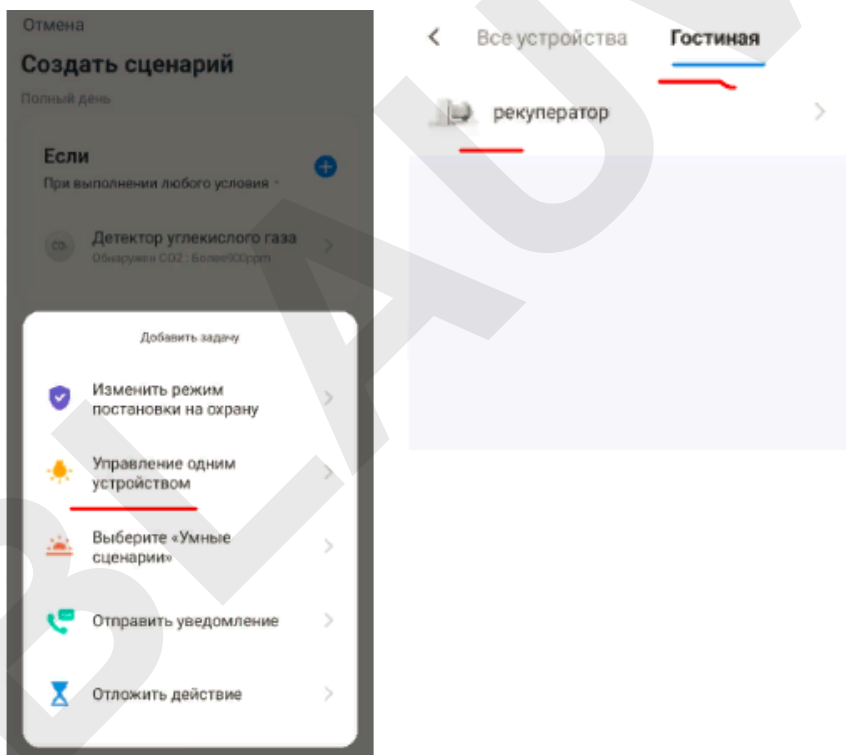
Отмена

Создать сценарий

Полный день

Если

При выполнении любого условия

Детектор углекислого газа
Обнаружен CO2 : Более900ppm

Добавить задачу

Изменить режим постановки на охрану

Управление одним устройством

Выберите «Умные сценарии»

Отправить уведомление

Отложить действие

Все устройства Гостиная

рекуператор

BLAUBERG